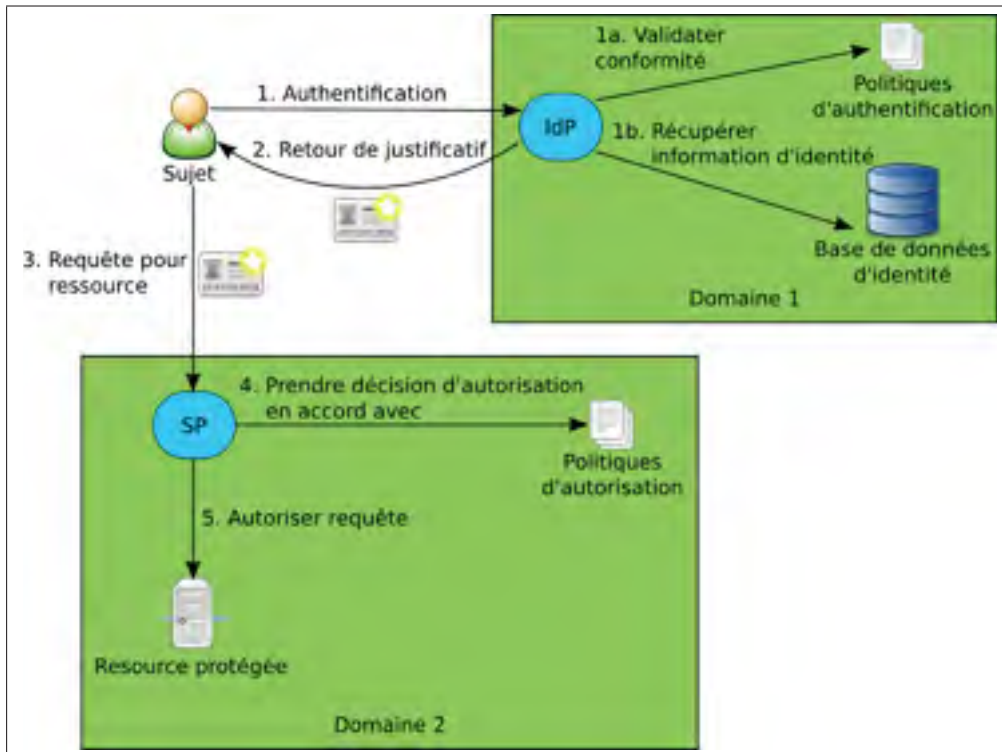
1a. Validater conformité

Politiques d'authentification

1. Authentification

IdP

Sujet

2. Retour de justificatif

1b. Récupérer information d'identité

Base de données d'identité

Domaine 1

3. Requête pour ressource

SP

4. Prendre décision d'autorisation en accord avec

Politiques d'autorisation

5. Autoriser requête

Resource protégée

Domaine 2